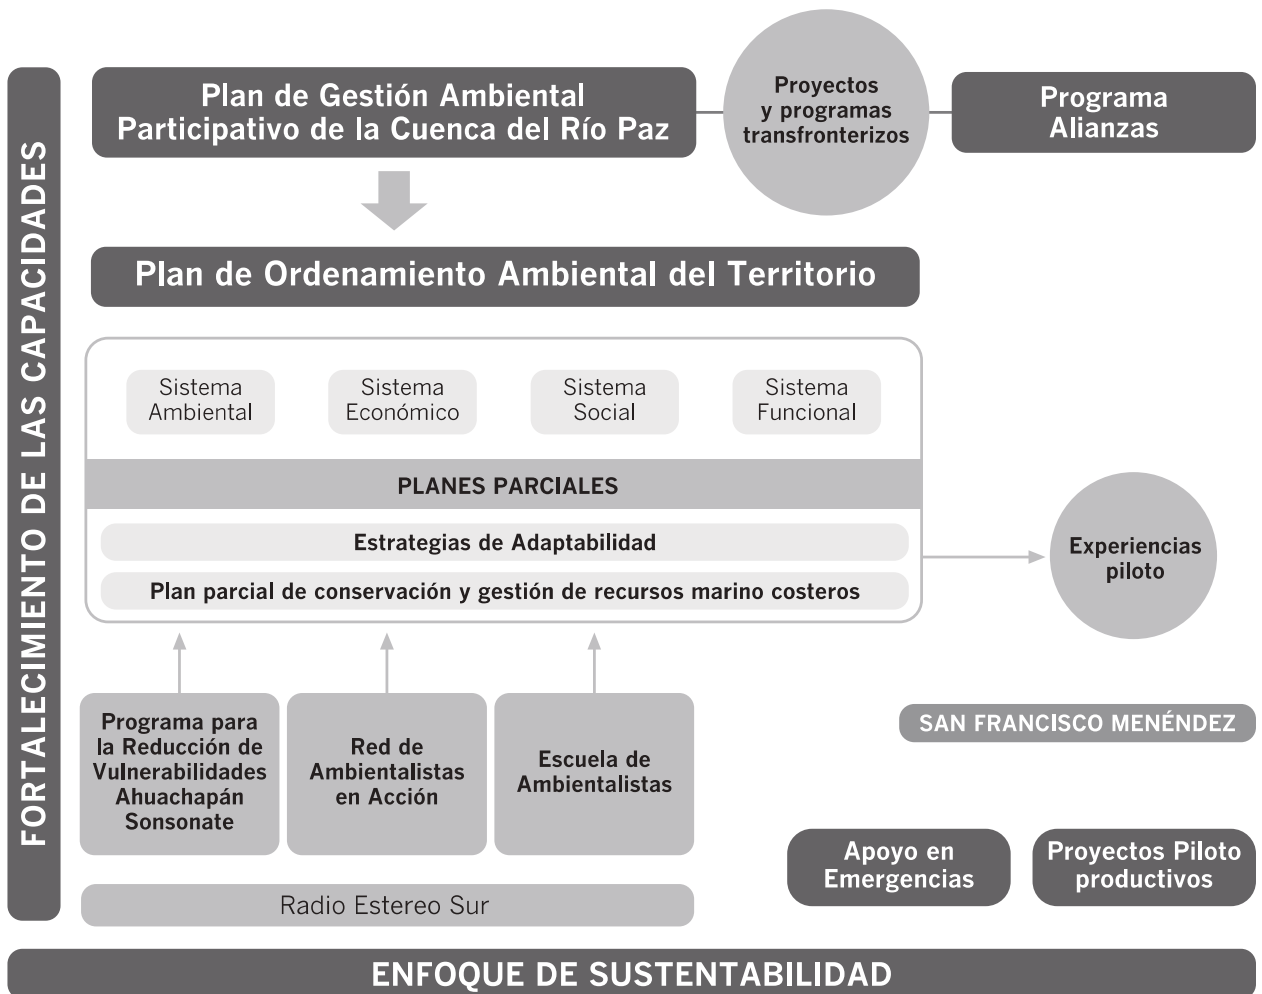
FORTALECIMIENTO DE LAS CAPACIDADES

Plan de Gestión Ambiental Participativo de la Cuenca del Río Paz

Proyectos y programas transfronterizos

Programa Alianzas

Plan de Ordenamiento Ambiental del Territorio

Sistema Ambiental

Sistema Económico

Sistema Social

Sistema Funcional

PLANES PARCIALES

Estrategias de Adaptabilidad

Plan parcial de conservación y gestión de recursos marino costeros

Experiencias piloto

Programa para la Reducción de Vulnerabilidades Ahuachapán Sonsonate

Red de Ambientalistas en Acción

Escuela de Ambientalistas

SAN FRANCISCO MENÉNDEZ

Apoyo en Emergencias

Proyectos Piloto productivos

Radio Estereo Sur

ENFOQUE DE SUSTENTABILIDAD